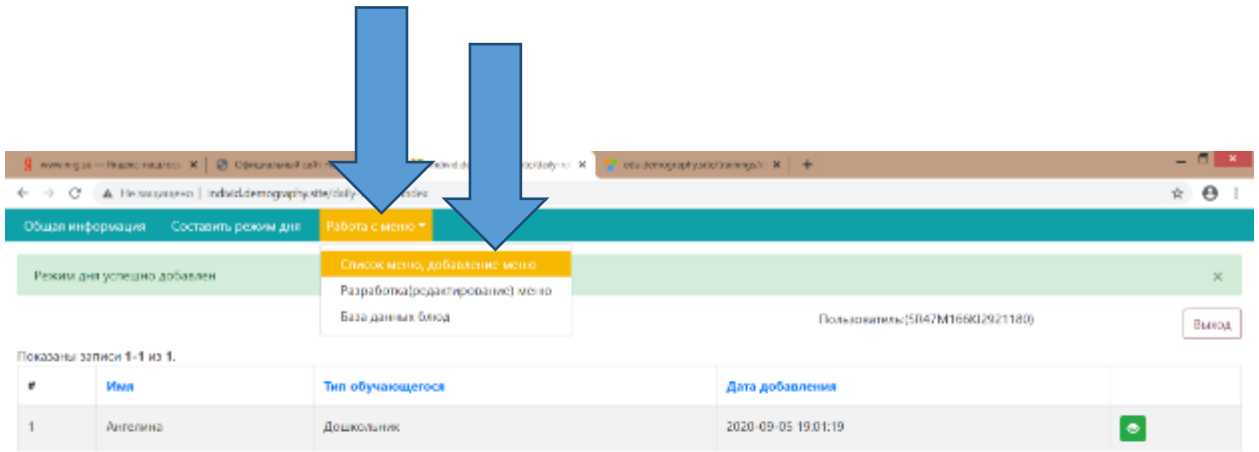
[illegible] — Яндекс нашлось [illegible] ×
Официальный сайт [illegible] ×
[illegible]indivi.d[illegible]/daily-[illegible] ×
edu.demography.site/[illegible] ×
+

Не защищено | indivi.d.demography.site/daily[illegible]index

Общая информация
Составить режим дня
Работа с меню ▾

Список меню, добавление меню
Разработка(редактирование) меню
База данных блюд

Режим дня успешно добавлен ×

Пользователь:(5047М166К02921180)
Выход

Показаны записи 1-1 из 1.

| # | Имя | Тип обучающегося | Дата добавления | |
|---|---|---|---|---|
| 1 | Ангелина | Дошкольник | 2020-09-05 19:01:19 | |